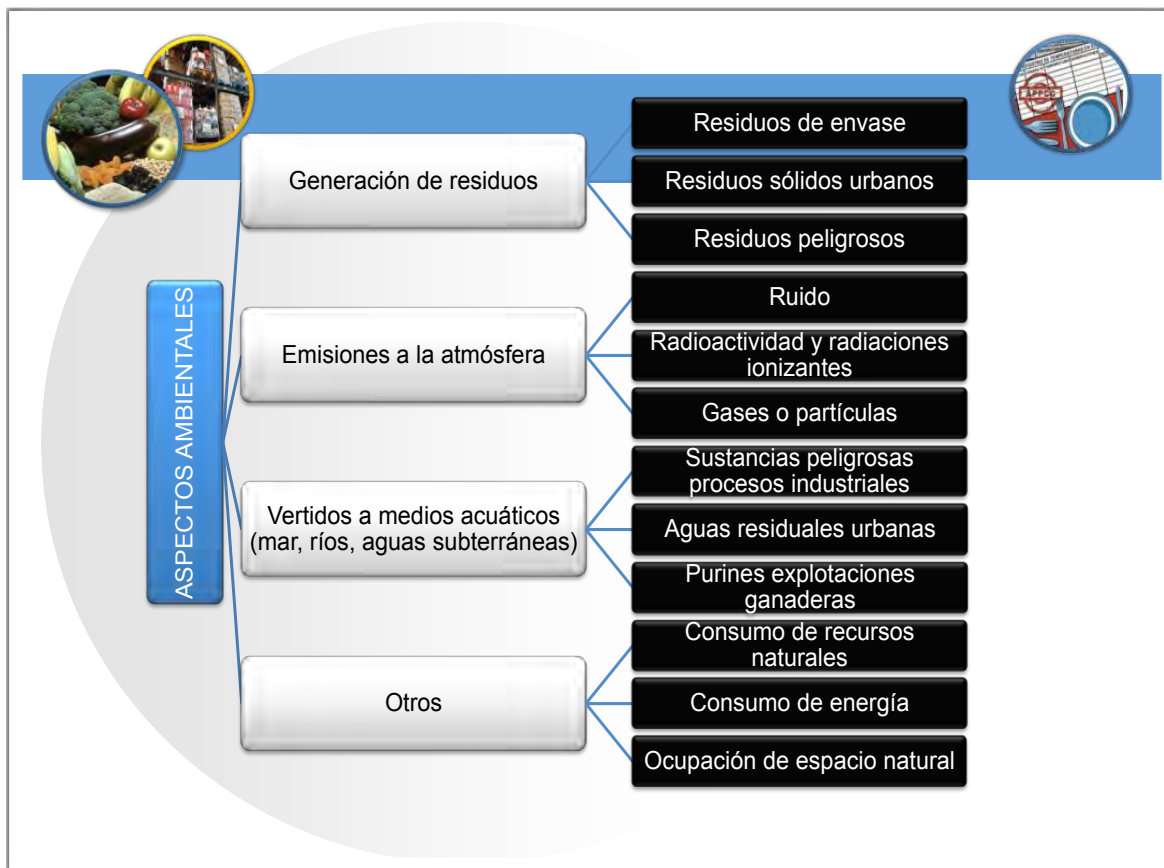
ASPECTOS AMBIENTALES

Generación de residuos

Residuos de envase

Residuos sólidos urbanos

Residuos peligrosos

Emisiones a la atmósfera

Ruido

Radioactividad y radiaciones ionizantes

Gases o partículas

Vertidos a medios acuáticos (mar, ríos, aguas subterráneas)

Sustancias peligrosas procesos industriales

Aguas residuales urbanas

Purines explotaciones ganaderas

Otros

Consumo de recursos naturales

Consumo de energía

Ocupación de espacio natural